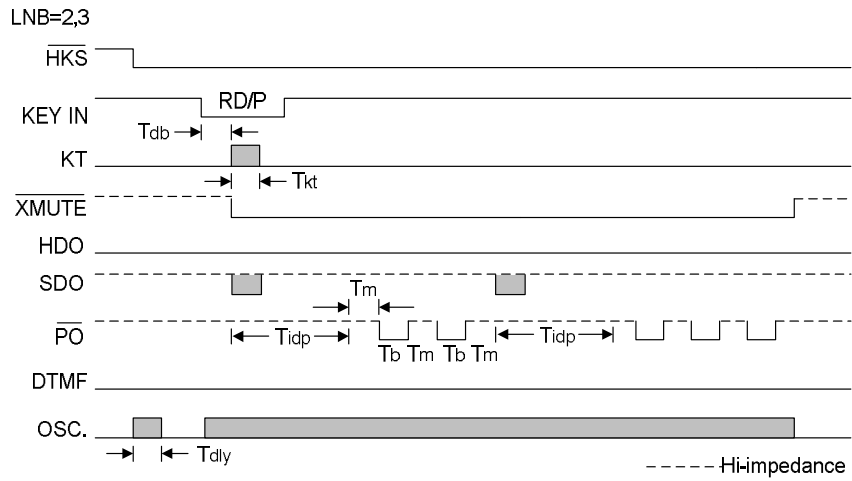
LNB=2,3

$\overline{HKS}$

KEY IN

RD/P

$T_{db}$

KT

$T_{kt}$

$\overline{XMUTE}$

HDO

SDO

$T_m$

$\overline{PO}$

$T_{idp}$

$T_b$ $T_m$ $T_b$ $T_m$

$T_{idp}$

DTMF

OSC.

$T_{dly}$

Hi-impedance